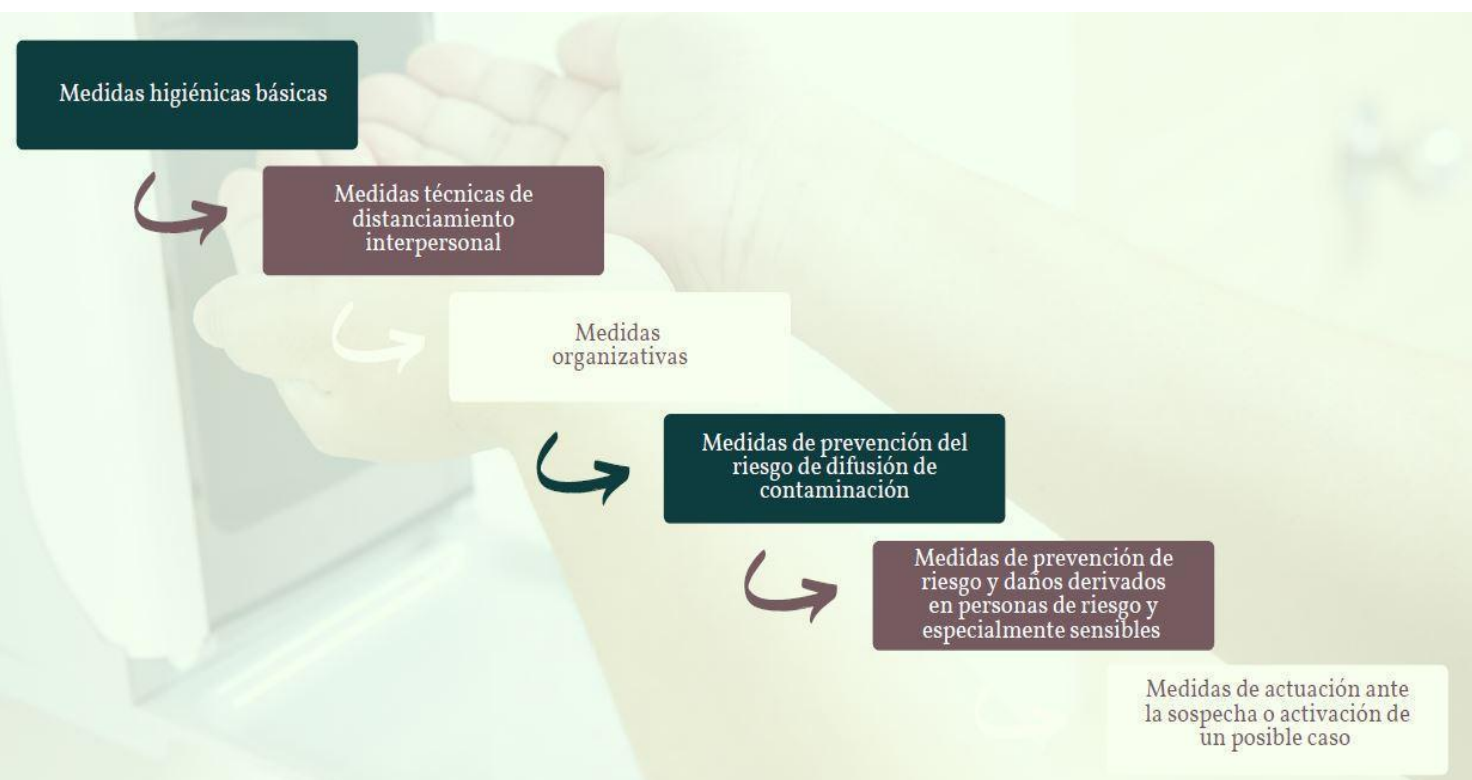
Medidas higiénicas básicas

Medidas técnicas de distanciamiento interpersonal

Medidas organizativas

Medidas de prevención del riesgo de difusión de contaminación

Medidas de prevención de riesgo y daños derivados en personas de riesgo y especialmente sensibles

Medidas de actuación ante la sospecha o activación de un posible caso